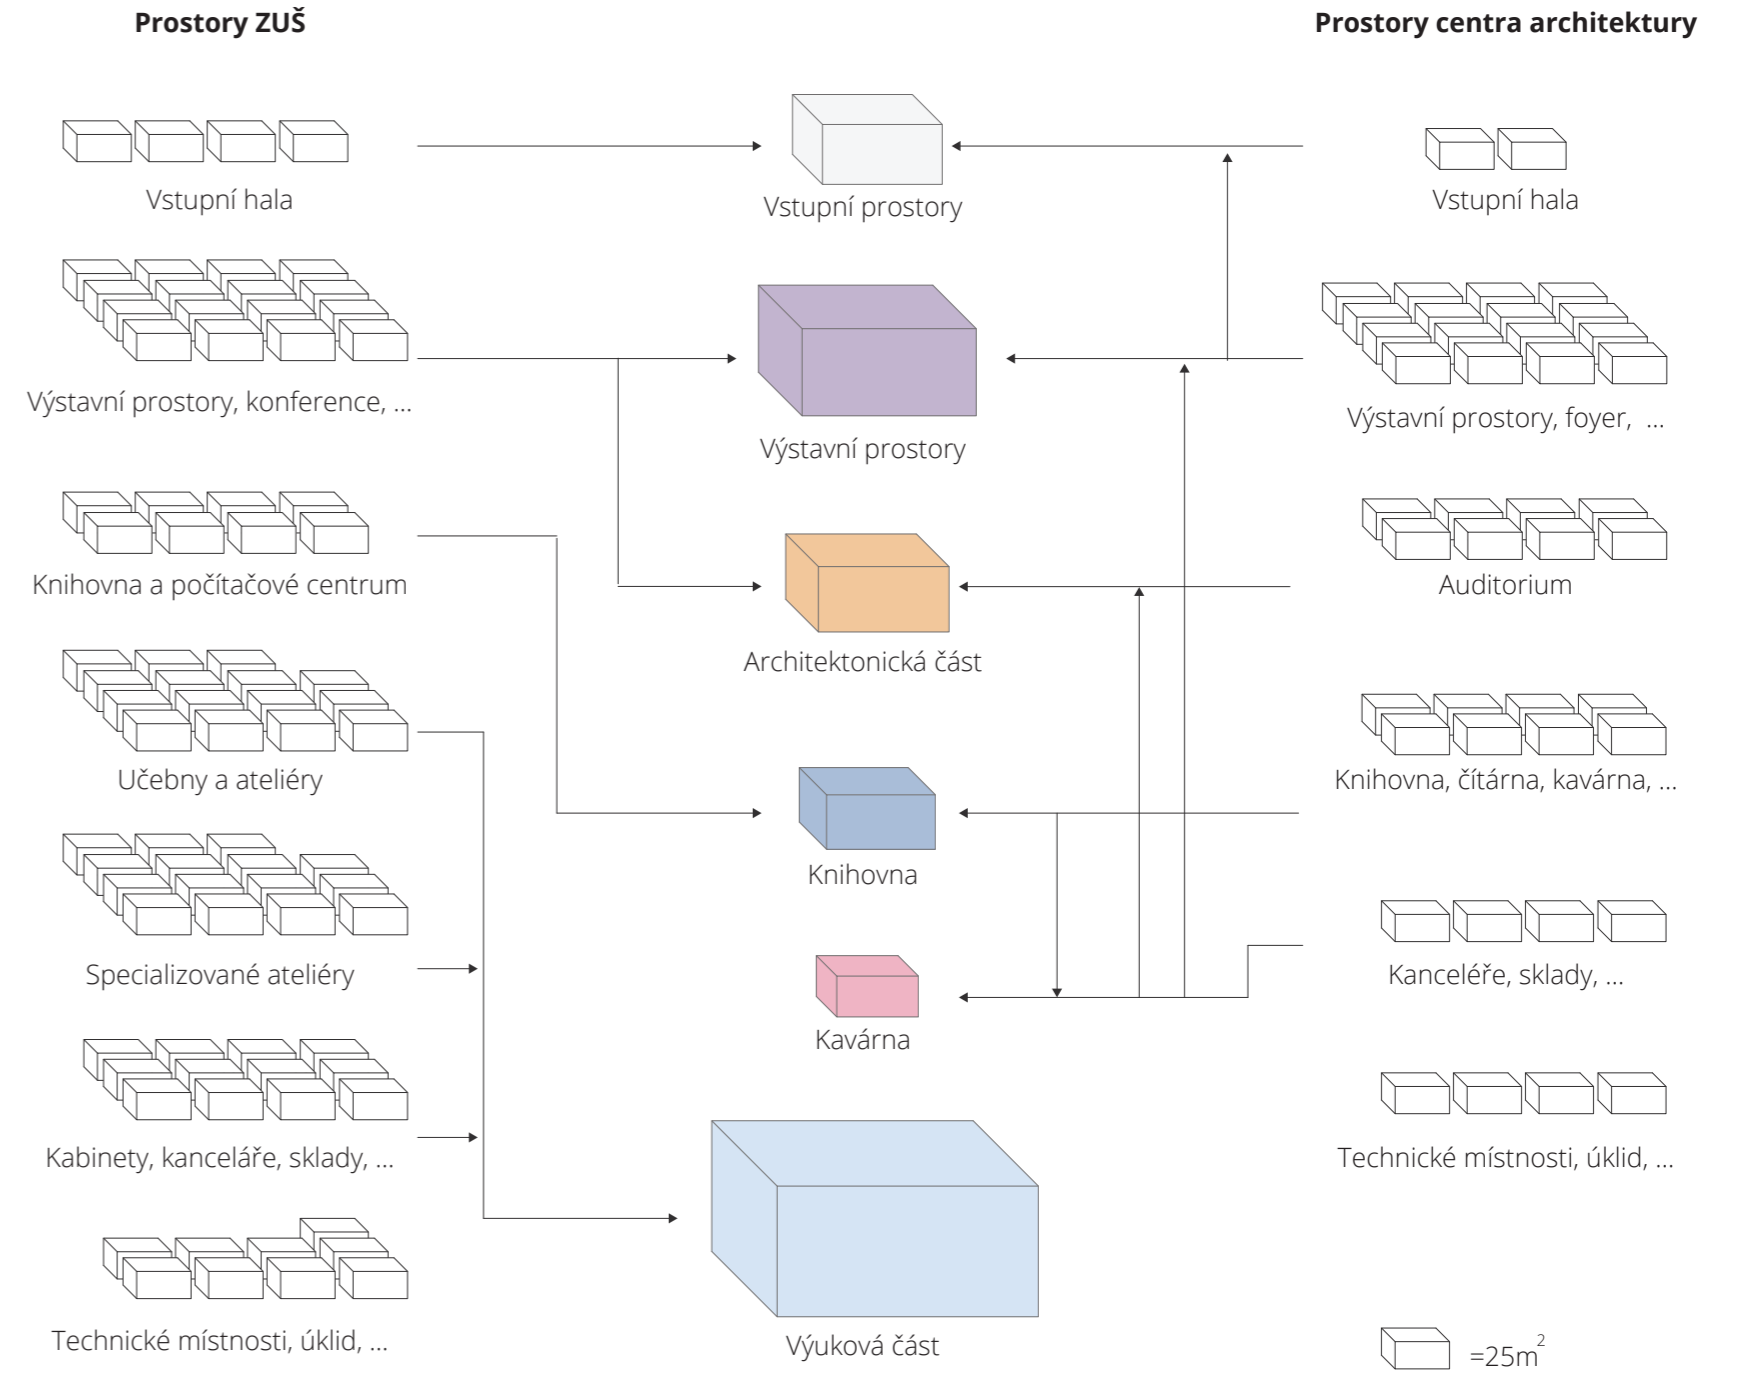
Prostory ZUŠ

Prostory centra architektury

Vstupní hala

Vstupní prostory

Vstupní hala

Výstavní prostory, konference, ...

Výstavní prostory

Výstavní prostory, foyer, ...

Knihovna a počítačové centrum

Architektonická část

Auditorium

Učebny a ateliéry

Knihovna

Knihovna, čítárna, kavárna, ...

Specializované ateliéry

Kavárna

Kanceléře, sklady, ...

Kabinety, kanceláře, sklady, ...

Technické místnosti, úklid, ...

Technické místnosti, úklid, ...

Výuková část

$=25m^2$